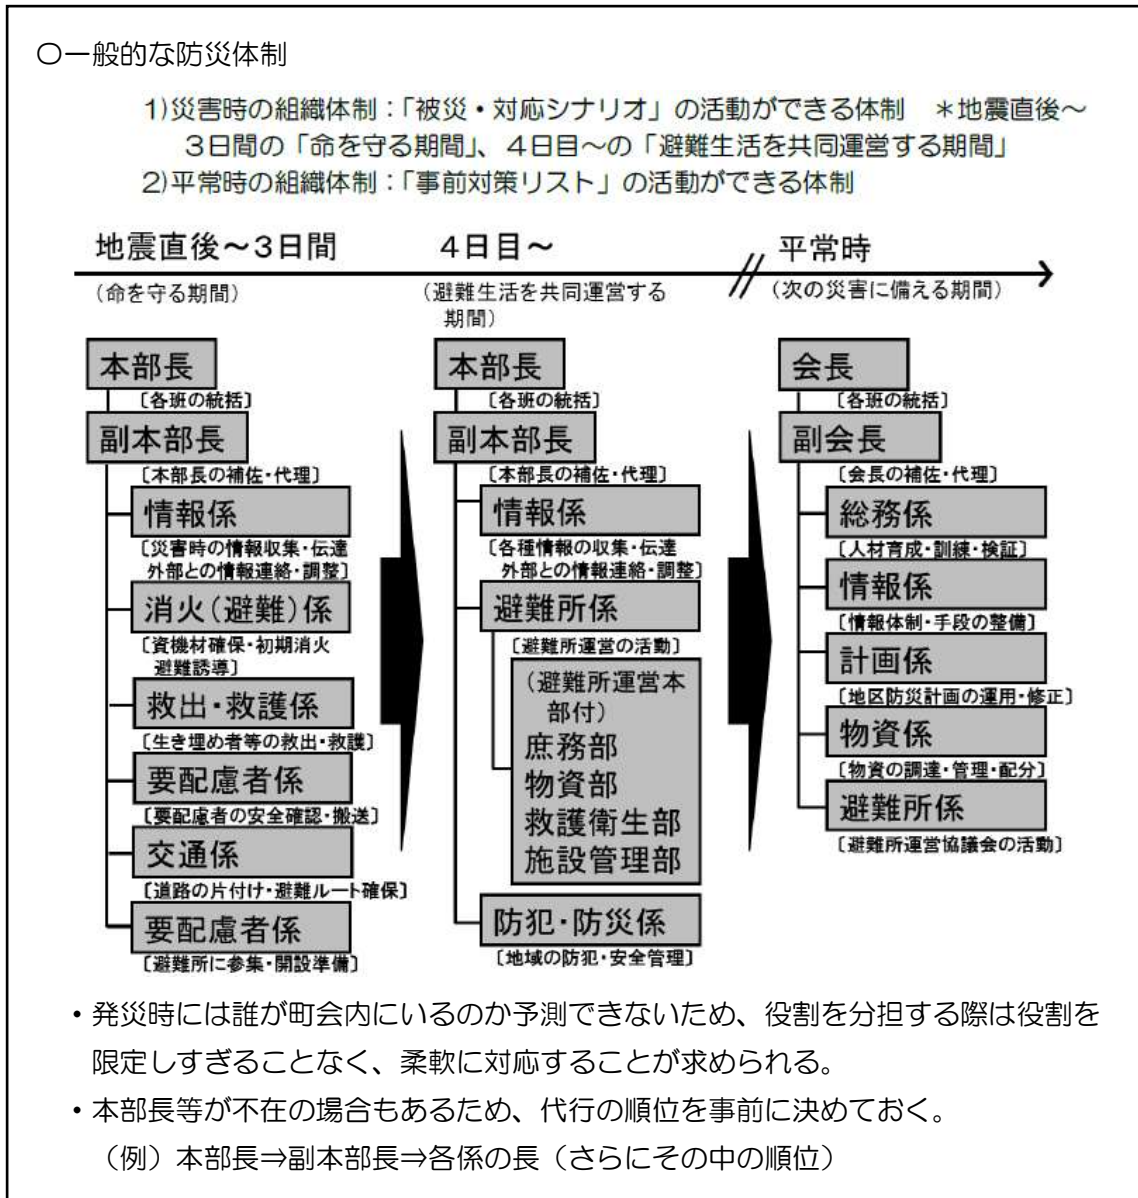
〇一般的な防災体制

1)災害時の組織体制：「被災・対応シナリオ」の活動ができる体制　＊地震直後～3日間の「命を守る期間」、4日目～の「避難生活を共同運営する期間」
2)平常時の組織体制：「事前対策リスト」の活動ができる体制

地震直後～3日間
（命を守る期間）

本部長
〔各班の統括〕
副本部長
〔本部長の補佐・代理〕
情報係
〔災害時の情報収集・伝達 外部との情報連絡・調整〕
消火（避難）係
〔資機材確保・初期消火 避難誘導〕
救出・救護係
〔生き埋め者等の救出・救護〕
要配慮者係
〔要配慮者の安全確認・搬送〕
交通係
〔道路の片付け・避難ルート確保〕
要配慮者係
〔避難所に参集・開設準備〕

4日目～
（避難生活を共同運営する期間）

本部長
〔各班の統括〕
副本部長
〔本部長の補佐・代理〕
情報係
〔各種情報の収集・伝達 外部との情報連絡・調整〕
避難所係
〔避難所運営の活動〕
（避難所運営本部付）
庶務部
物資部
救護衛生部
施設管理部
防犯・防災係
〔地域の防犯・安全管理〕

平常時
（次の災害に備える期間）

会長
〔各班の統括〕
副会長
〔会長の補佐・代理〕
総務係
〔人材育成・訓練・検証〕
情報係
〔情報体制・手段の整備〕
計画係
〔地区防災計画の運用・修正〕
物資係
〔物資の調達・管理・配分〕
避難所係
〔避難所運営協議会の活動〕

・発災時には誰が町会内にいるのか予測できないため、役割を分担する際は役割を限定しすぎることなく、柔軟に対応することが求められる。
・本部長等が不在の場合もあるため、代行の順位を事前に決めておく。
（例）本部長⇒副本部長⇒各係の長（さらにその中の順位）